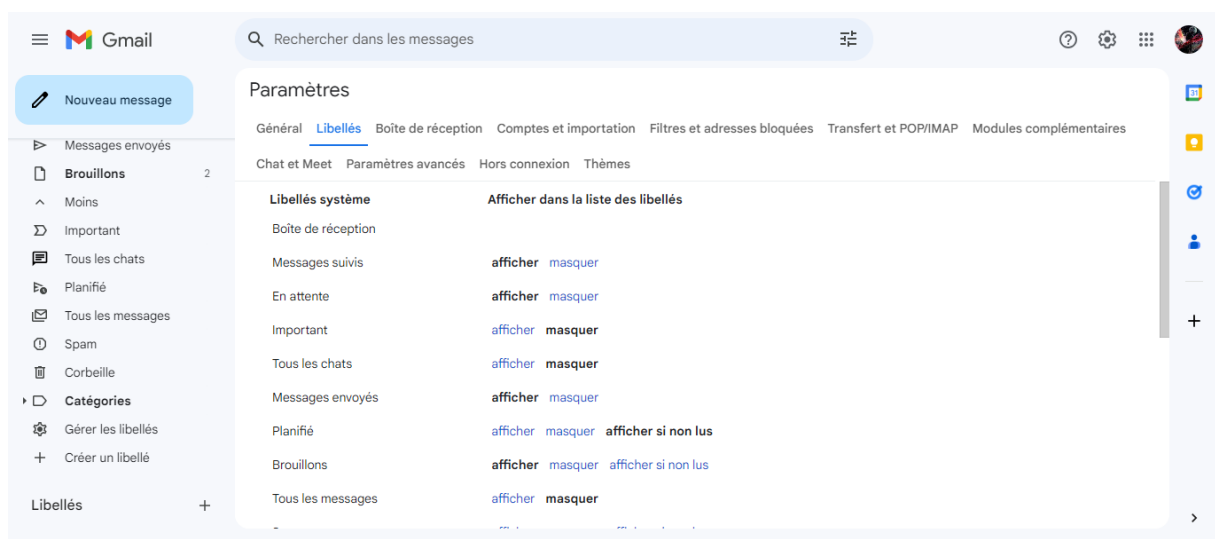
Gmail

Rechercher dans les messages

Nouveau message

Messages envoyés
Brouillons 2
Moins
Important
Tous les chats
Planifié
Tous les messages
Spam
Corbeille
Catégories
Gérer les libellés
Créer un libellé

Libellés +

Paramètres

Général Libellés Boîte de réception Comptes et importation Filtres et adresses bloquées Transfert et POP/IMAP Modules complémentaires

Chat et Meet Paramètres avancés Hors connexion Thèmes

| Libellés système | Afficher dans la liste des libellés |
|---|---|
| Boîte de réception | |
| Messages suivis | afficher masquer |
| En attente | afficher masquer |
| Important | afficher masquer |
| Tous les chats | afficher masquer |
| Messages envoyés | afficher masquer |
| Planifié | afficher masquer afficher si non lus |
| Brouillons | afficher masquer afficher si non lus |
| Tous les messages | afficher masquer |
| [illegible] | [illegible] |